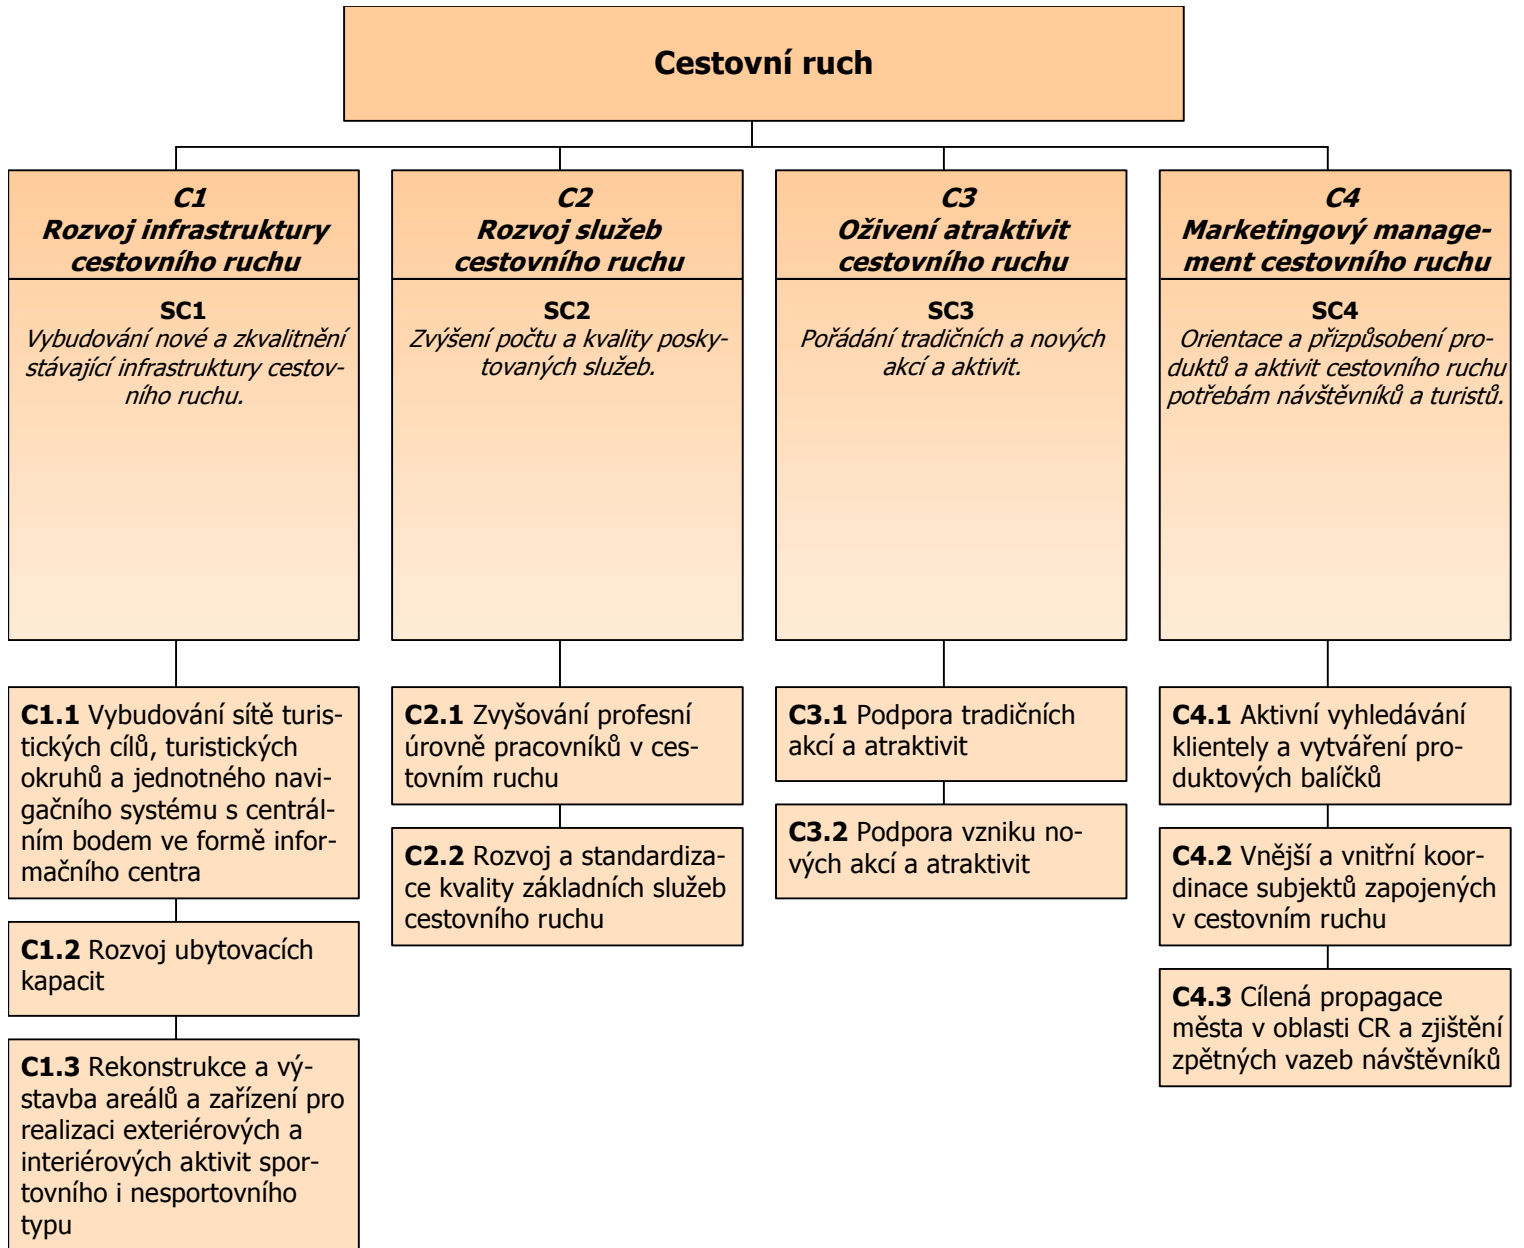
Cestovní ruch

C1
Rozvoj infrastruktury cestovního ruchu

SC1
Vybudování nové a zkvalitnění stávající infrastruktury cestovního ruchu.

C1.1 Vybudování sítě turistických cílů, turistických okruhů a jednotného navigačního systému s centrálním bodem ve formě informačního centra

C1.2 Rozvoj ubytovacích kapacit

C1.3 Rekonstrukce a výstavba areálů a zařízení pro realizaci exteriérových a interiérových aktivit sportovního i nesportovního typu

C2
Rozvoj služeb cestovního ruchu

SC2
Zvýšení počtu a kvality poskytovaných služeb.

C2.1 Zvyšování profesní úrovně pracovníků v cestovním ruchu

C2.2 Rozvoj a standardizace kvality základních služeb cestovního ruchu

C3
Oživení atraktivit cestovního ruchu

SC3
Pořádání tradičních a nových akcí a aktivit.

C3.1 Podpora tradičních akcí a atraktivit

C3.2 Podpora vzniku nových akcí a atraktivit

C4
Marketingový management cestovního ruchu

SC4
Orientace a přizpůsobení produktů a aktivit cestovního ruchu potřebám návštěvníků a turistů.

C4.1 Aktivní vyhledávání klientely a vytváření produktových balíčků

C4.2 Vnější a vnitřní koordinace subjektů zapojených v cestovním ruchu

C4.3 Cílená propagace města v oblasti CR a zjištění zpětných vazeb návštěvníků